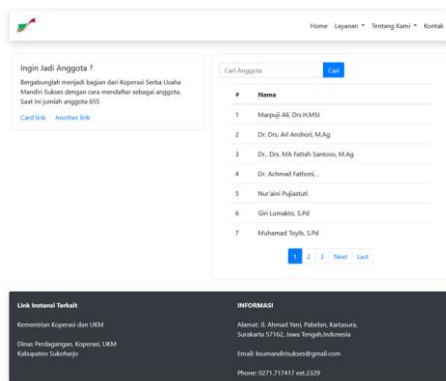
Home Layanan ▾ Tentang Kami ▾ Kontak

Ingin Jadi Anggota ?

Bergabunglah menjadi bagian dari Koperasi Serba Usaha Mandiri Sukses dengan cara mendaftar sebagai anggota. Saat ini jumlah anggota 655

Card link Another link

Cari Anggota Cari

| # | Nama |
|---|---|
| 1 | Marpuji Ali, Drs.H.MSI |
| 2 | Dr. Drs. Ari Anshori, M.Ag |
| 3 | Dr., Drs. MA Fattah Santoso, M.Ag |
| 4 | Dr. Achmad Fathoni, . |
| 5 | Nur'aini Pujiastuti |
| 6 | Giri Lumakto, S.Pd |
| 7 | Muhamad Toyib, S.Pd |

1 2 3 Next Last

Link Instansi Terkait

Kementrian Koperasi dan UKM

Dinas Perdagangan, Koperasi, UKM Kabupaten Sukoharjo

INFORMASI

Alamat: Jl. Ahmad Yani, Pabelan, Kartasura, Surakarta 57162, Jawa Tengah,Indonesia

Email: ksumandirisukses@gmail.com

Phone: 0271.717417 ext.2329